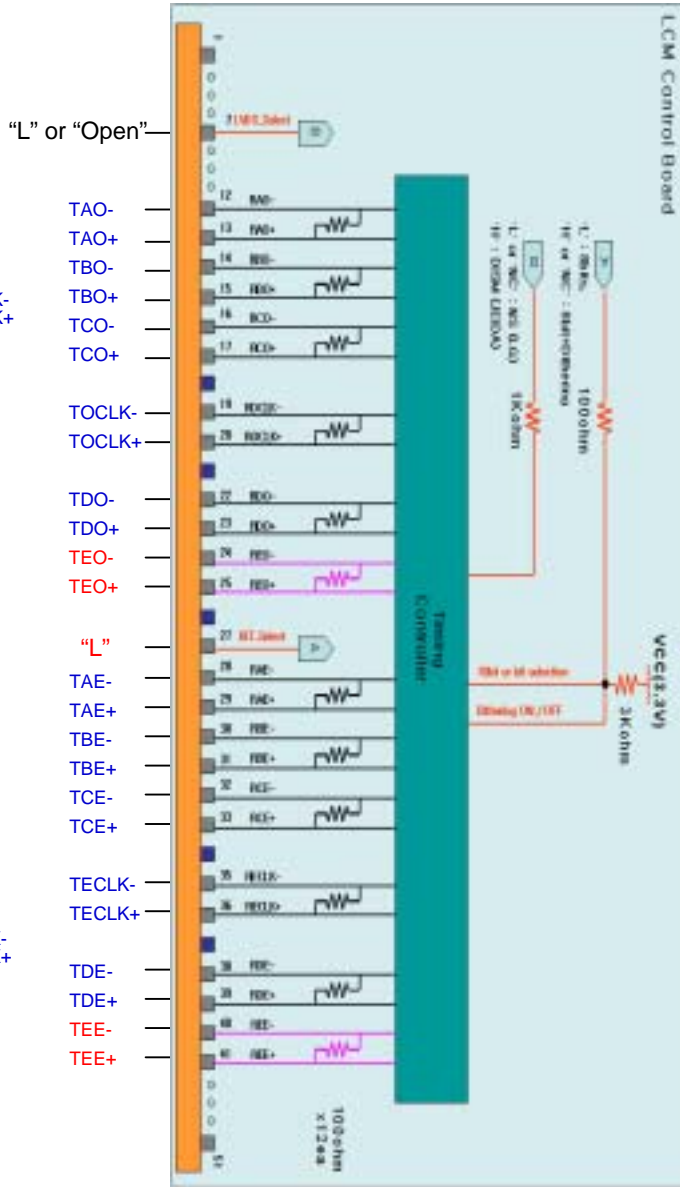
LCM Control Board

"L" or "Open"
TAO-
TAO+
TBO-
TBO+
TCO-
TCO+
TOCLK-
TOCLK+
TDO-
TDO+
TEO-
TEO+
"L"
TAE-
TAE+
TBE-
TBE+
TCE-
TCE+
TECLK-
TECLK+
TDE-
TDE+
TEE-
TEE+

12 RAO-
13 RAO+
14 RBO-
15 RBO+
16 RCO-
17 RCO+
19 RCLK-
20 RCLK+
22 RDO-
23 RDO+
24 REO-
25 REO+
27 BIT Select
28 RAE-
29 RAE+
30 RBE-
31 RBE+
32 RCE-
33 RCE+
35 RECLK-
36 RECLK+
38 RDE-
39 RDE+
40 REE-
41 REE+
51

Timing Controller

1K ohm
100ohm
VCC(3.3V)
3Kohm
100ohm x12ea

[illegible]